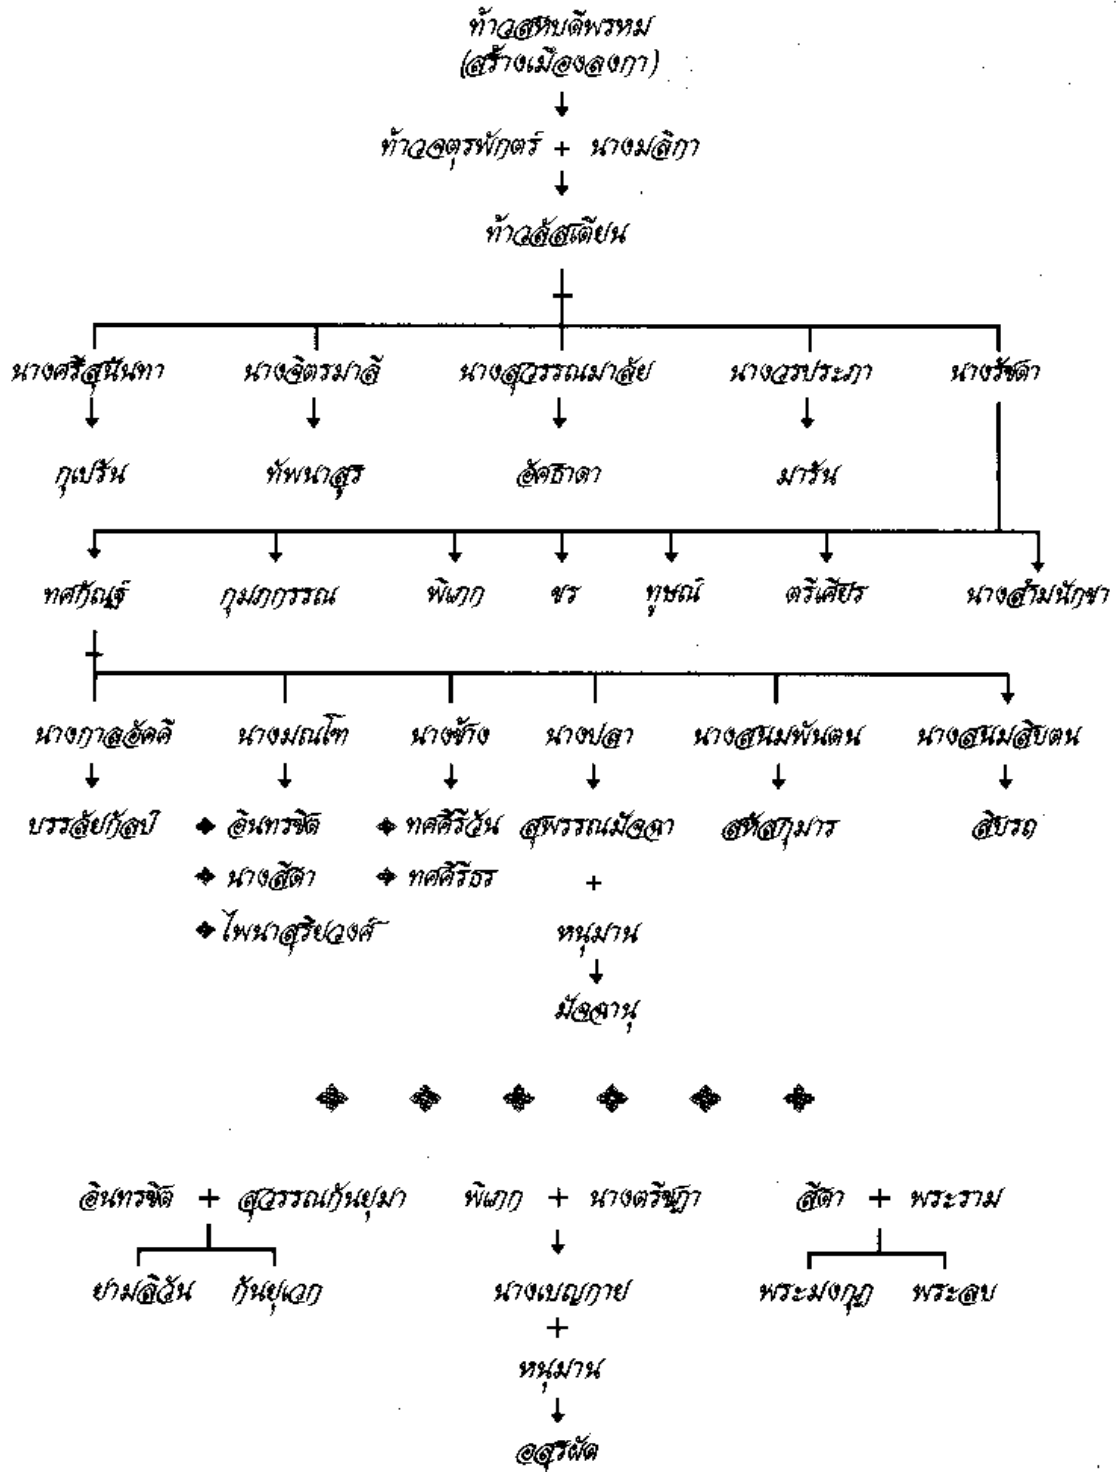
ท้าวสหบดีพรหม
(สร้างเมืองลงกา)

ท้าวจตุรพักตร์ + นางมลิกา

ท้าวลัสเตียน

นางศรีสุนันทา
กุเปรัน

นางจิตรมาลี
ทัพนาสูร

นางสุวรรณมาลัย
อัศธาดา

นางวรประภา
มารัน

นางรัชดา

ทศกัณฐ์

กุมภกรรณ

พิเภก

ขร

ทูษณ์

ตรีเศียร

นางสำมนักขา

นางกาลอัคคี
บรรลัยกัลป์

นางมณโฑ
◆ อินทรชิต
◆ นางสีดา
◆ ไพนาสุริยวงศ์

นางช้าง
◆ ทศคีรีวัน
◆ ทศคีรีธร

นางปลา
สุพรรณมัจฉา
+
หนุมาน
มัจฉานุ

นางสนมพันตน
สหัสกุมาร

นางสนมสิบตน
สิบรถ

◆ ◆ ◆ ◆ ◆ ◆

อินทรชิต + สุวรรณกันยุมา
ยามลิวัน กันยุเวก

พิเภก + นางตรีชฎา
นางเบญกาย
+
หนุมาน
อสุรผัด

สีดา + พระราม
พระมงกุฎ พระลบ